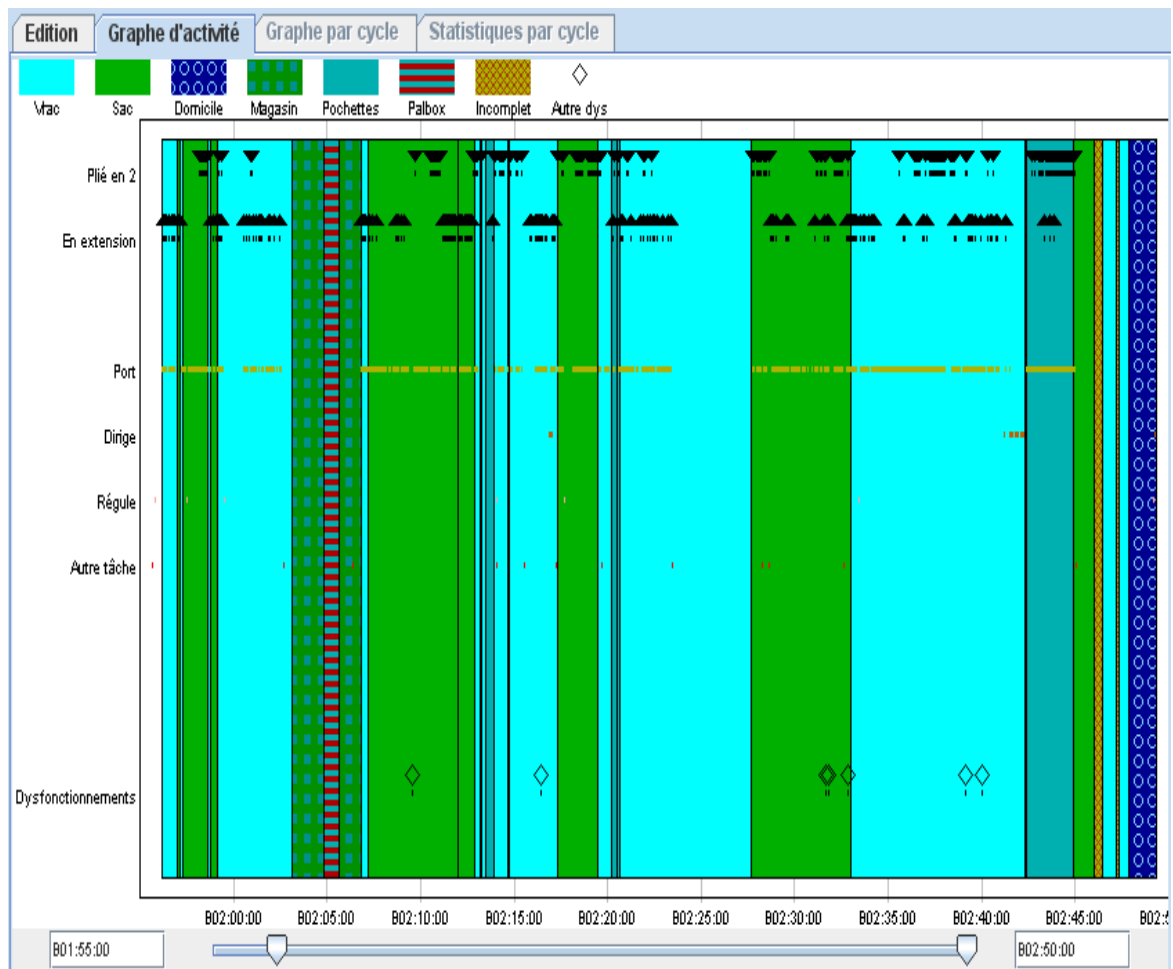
Edition | Graphe d'activité | Graphe par cycle | Statistiques par cycle

Vrac
Sac
Domicile
Magasin
Pochettes
Palbox
Incomplet
Autre dys

Plié en 2
En extension
Port
Dirige
Régule
Autre tâche
Dysfonctionnements

B02:00:00
B02:05:00
B02:10:00
B02:15:00
B02:20:00
B02:25:00
B02:30:00
B02:35:00
B02:40:00
B02:45:00
B02:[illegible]

B01:55:00
B02:50:00